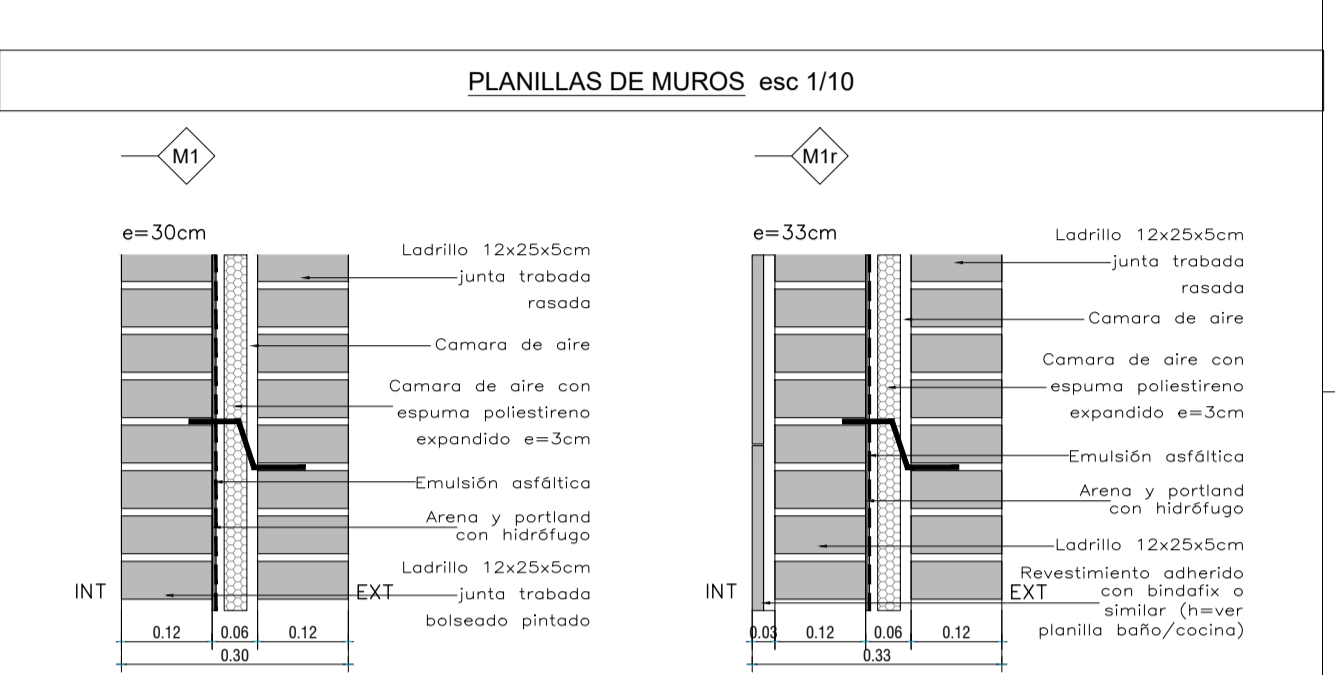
PLANILLAS DE MUROS esc 1/10

M1

e=30cm

Ladrillo 12x25x5cm
junta trabada
rasada

Camara de aire

Camara de aire con
espuma poliestireno
expandido e=3cm

Emulsión asfáltica

Arena y portland
con hidrófugo

Ladrillo 12x25x5cm
junta trabada
bolseado pintado

INT

EXT

0.12 0.06 0.12
0.30

M1r

e=33cm

Ladrillo 12x25x5cm
junta trabada
rasada

Camara de aire

Camara de aire con
espuma poliestireno
expandido e=3cm

Emulsión asfáltica

Arena y portland
con hidrófugo

Ladrillo 12x25x5cm

Revestimiento adherido
con bindafix o
similar (h=ver
planilla baño/cocina)

INT

EXT

0.03 0.12 0.06 0.12
0.33